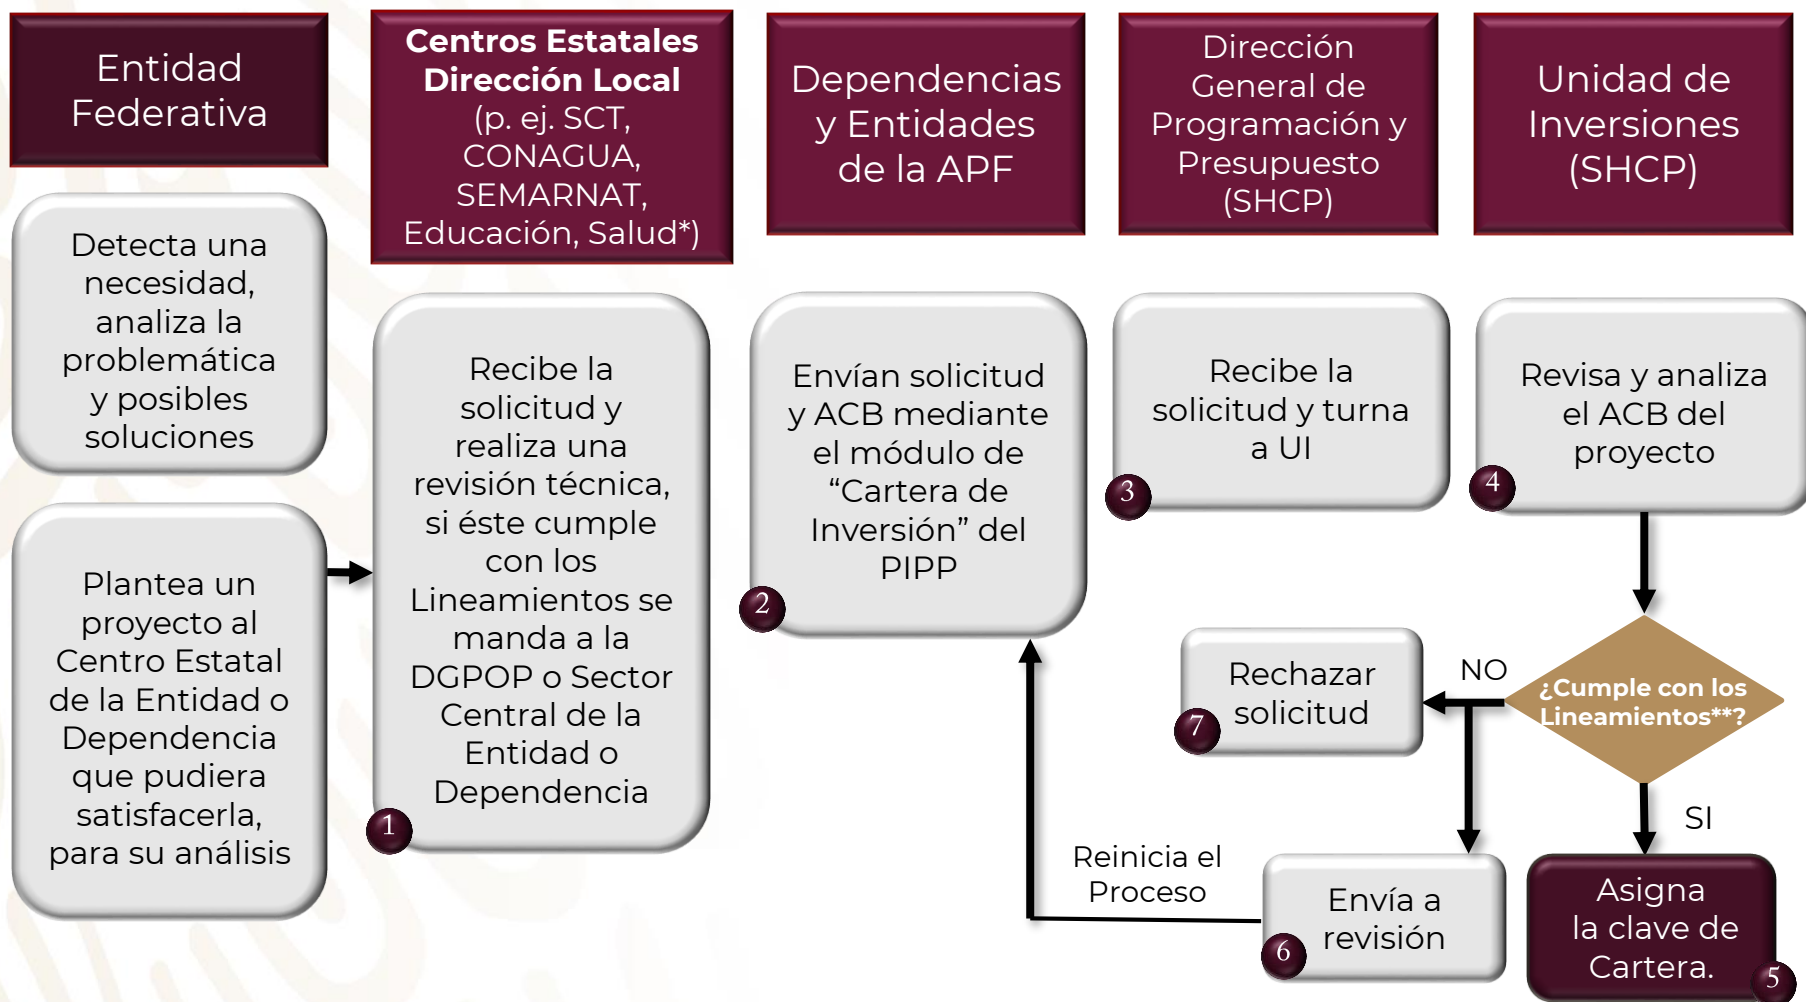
Entidad Federativa

Centros Estatales Dirección Local (p. ej. SCT, CONAGUA, SEMARNAT, Educación, Salud*)

Dependencias y Entidades de la APF

Dirección General de Programación y Presupuesto (SHCP)

Unidad de Inversiones (SHCP)

Detecta una necesidad, analiza la problemática y posibles soluciones

Plantea un proyecto al Centro Estatal de la Entidad o Dependencia que pudiera satisfacerla, para su análisis

Recibe la solicitud y realiza una revisión técnica, si éste cumple con los Lineamientos se manda a la DGPOP o Sector Central de la Entidad o Dependencia

1

Envían solicitud y ACB mediante el módulo de "Cartera de Inversión" del PIPP

2

Recibe la solicitud y turna a UI

3

Revisa y analiza el ACB del proyecto

4

¿Cumple con los Lineamientos**?

NO

SI

Rechazar solicitud

7

Reinicia el Proceso

Envía a revisión

6

Asigna la clave de Cartera.

5